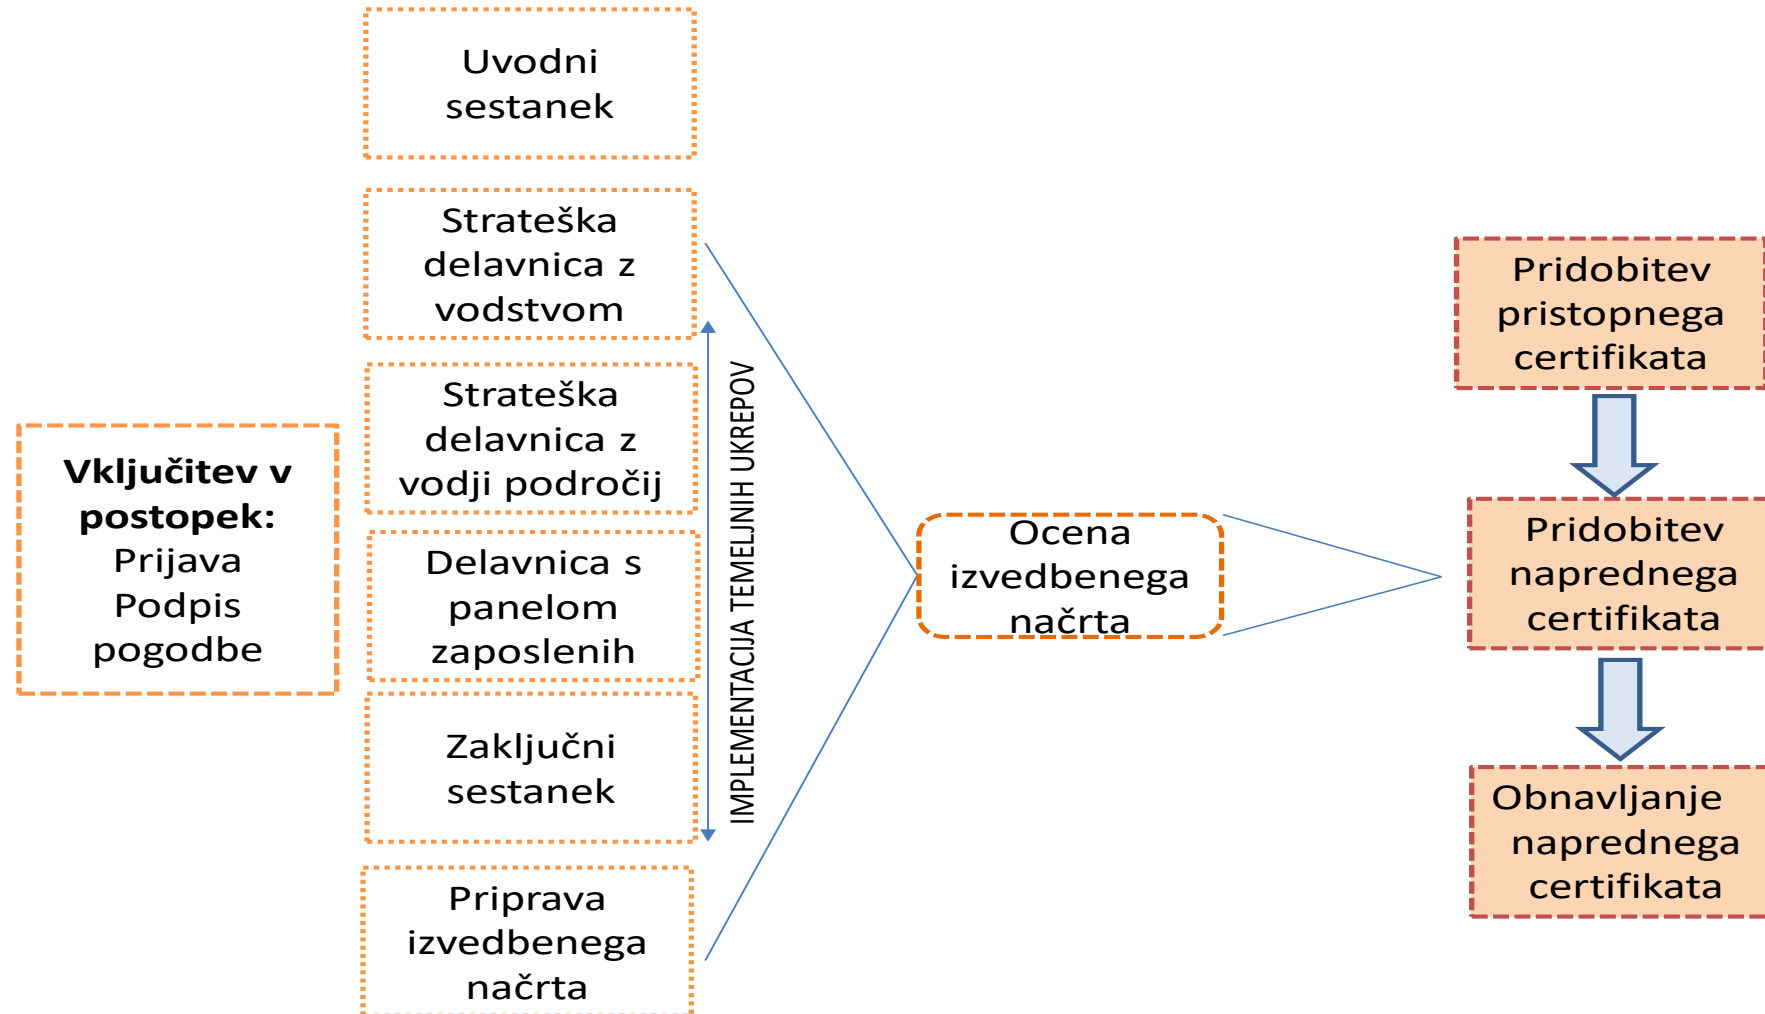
**Vključitev v postopek:**
Prijava
Podpis pogodbe

Uvodni sestanek

Strateška delavnica z vodstvom

Strateška delavnica z vodji področij

Delavnica s panelom zaposlenih

Zaključni sestanek

Priprava izvedbenega načrta

IMPLEMENTACIJA TEMELJNIH UKREPOV

Ocena izvedbenega načrta

Pridobitev pristopnega certifikata

Pridobitev naprednega certifikata

Obnavljanje naprednega certifikata